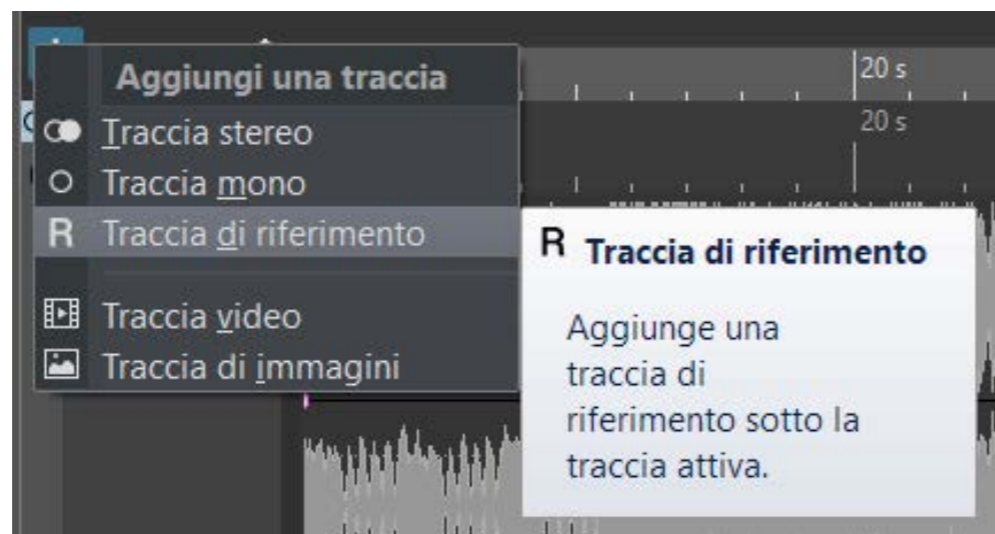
Aggiungi una traccia

Traccia stereo
Traccia mono
R Traccia di riferimento

Traccia video
Traccia di immagini

20 s
20 s

R Traccia di riferimento

Aggiunge una traccia di riferimento sotto la traccia attiva.